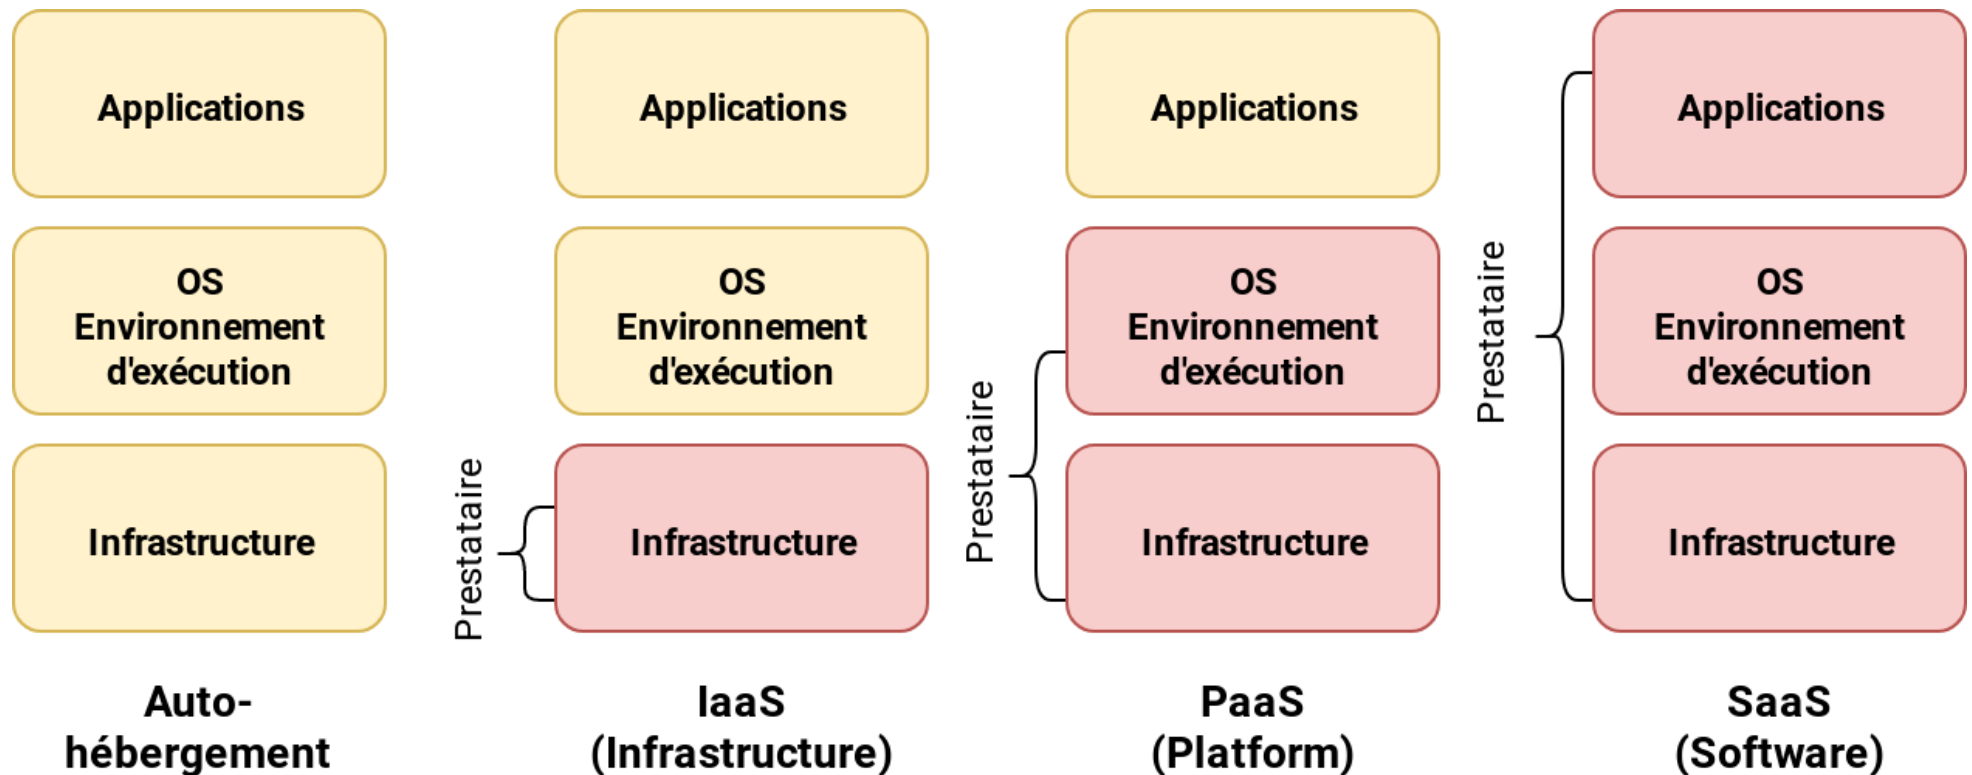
Applications

OS
Environnement
d'exécution

Infrastructure

Auto-hébergement

Applications

OS
Environnement
d'exécution

Prestataire

Infrastructure

IaaS
(Infrastructure)

Applications

Prestataire

OS
Environnement
d'exécution

Infrastructure

PaaS
(Platform)

Prestataire

Applications

OS
Environnement
d'exécution

Infrastructure

SaaS
(Software)